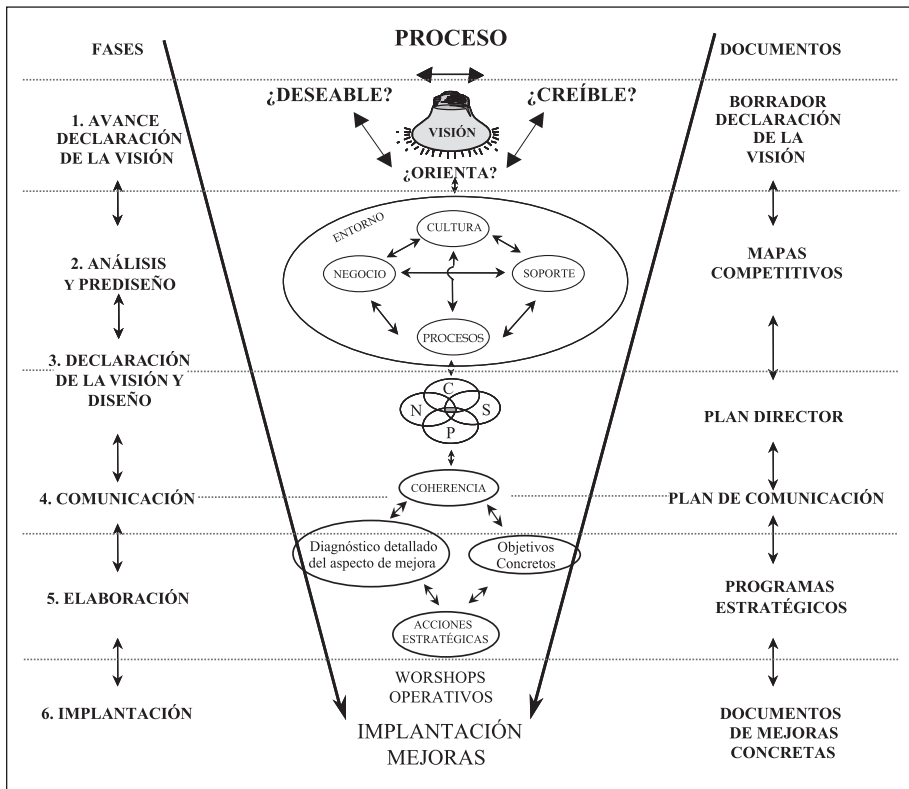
FASES

PROCESO

DOCUMENTOS

1. AVANCE DECLARACIÓN DE LA VISIÓN

¿DESEABLE?

VISIÓN

¿CREÍBLE?

¿ORIENTA?

BORRADOR DECLARACIÓN DE LA VISIÓN

2. ANÁLISIS Y PREDISEÑO

ENTORNO

CULTURA

NEGOCIO

SOPORTE

PROCESOS

MAPAS COMPETITIVOS

3. DECLARACIÓN DE LA VISIÓN Y DISEÑO

C

N

S

P

PLAN DIRECTOR

4. COMUNICACIÓN

COHERENCIA

PLAN DE COMUNICACIÓN

5. ELABORACIÓN

Diagnóstico detallado del aspecto de mejora

Objetivos Concretos

ACCIONES ESTRATÉGICAS

PROGRAMAS ESTRATÉGICOS

6. IMPLANTACIÓN

WORSHOPS OPERATIVOS

IMPLANTACIÓN MEJORAS

DOCUMENTOS DE MEJORAS CONCRETAS